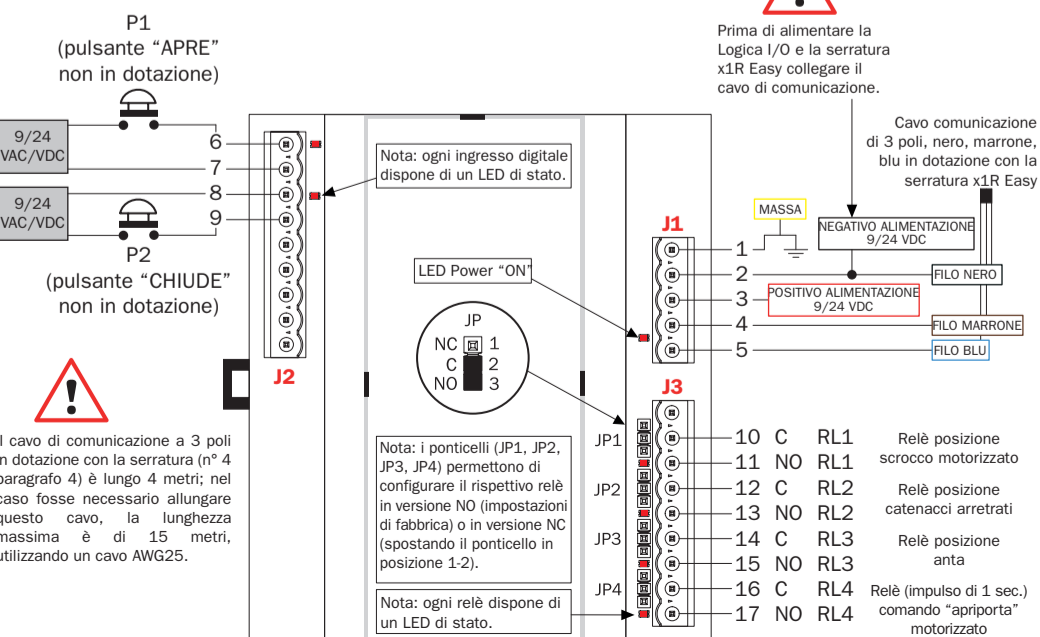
P1
(pulsante "APRE"
non in dotazione)

9/24
VAC/VDC

6
7
8
9

9/24
VAC/VDC

P2
(pulsante "CHIUDE"
non in dotazione)

Nota: ogni ingresso digitale dispone di un LED di stato.

Prima di alimentare la Logica I/O e la serratura x1R Easy collegare il cavo di comunicazione.

Cavo comunicazione di 3 poli, nero, marrone, blu in dotazione con la serratura x1R Easy

MASSA

NEGATIVO ALIMENTAZIONE
9/24 VDC

J1

1
2
3
4
5

FILO NERO

POSITIVO ALIMENTAZIONE
9/24 VDC

FILO MARRONE

FILO BLU

LED Power "ON"

JP
NC 1
C 2
NO 3

J2

J3

l cavo di comunicazione a 3 poli n dotazione con la serratura (n° 4 paragrafo 4) è lungo 4 metri; nel caso fosse necessario allungare questo cavo, la lunghezza massima è di 15 metri, utilizzando un cavo AWG25.

Nota: i ponticelli (JP1, JP2, JP3, JP4) permettono di configurare il rispettivo relè in versione NO (impostazioni di fabbrica) o in versione NC (spostando il ponticello in posizione 1-2).

Nota: ogni relè dispone di un LED di stato.

JP1
JP2
JP3
JP4

10 C RL1
11 NO RL1
12 C RL2
13 NO RL2
14 C RL3
15 NO RL3
16 C RL4
17 NO RL4

Relè posizione scrocco motorizzato

Relè posizione catenacci arretrati

Relè posizione anta

Relè (impulso di 1 sec.) comando "apriporta" motorizzato